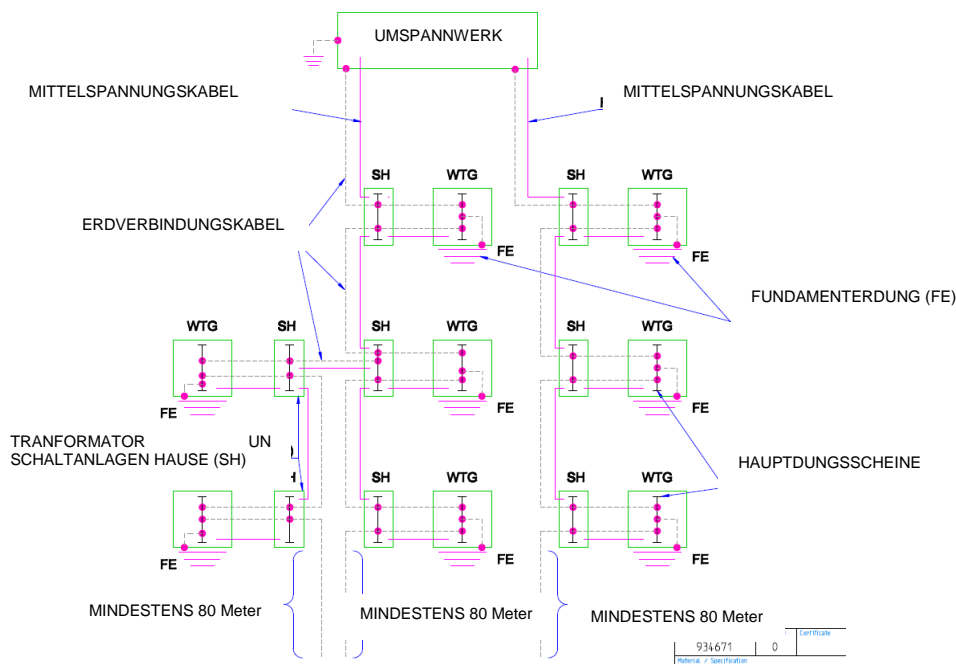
UMSPANNWERK

MITTELSPANNUNGSKABEL

MITTELSPANNUNGSKABEL

SH WTG

SH WTG

FE

FE

ERDVERBINDUNGSKABEL

FUNDAMENTERDUNG (FE)

WTG SH

SH WTG

SH WTG

FE

FE

FE

TRANFORMATOR UN SCHALTANLAGEN HAUSE (SH)

HAUPTDUNGSSCHEINE

H

SH WTG

SH WTG

FE

FE

FE

MINDESTENS 80 Meter

MINDESTENS 80 Meter

MINDESTENS 80 Meter

934671 | 0

Certificate

Material / Specification